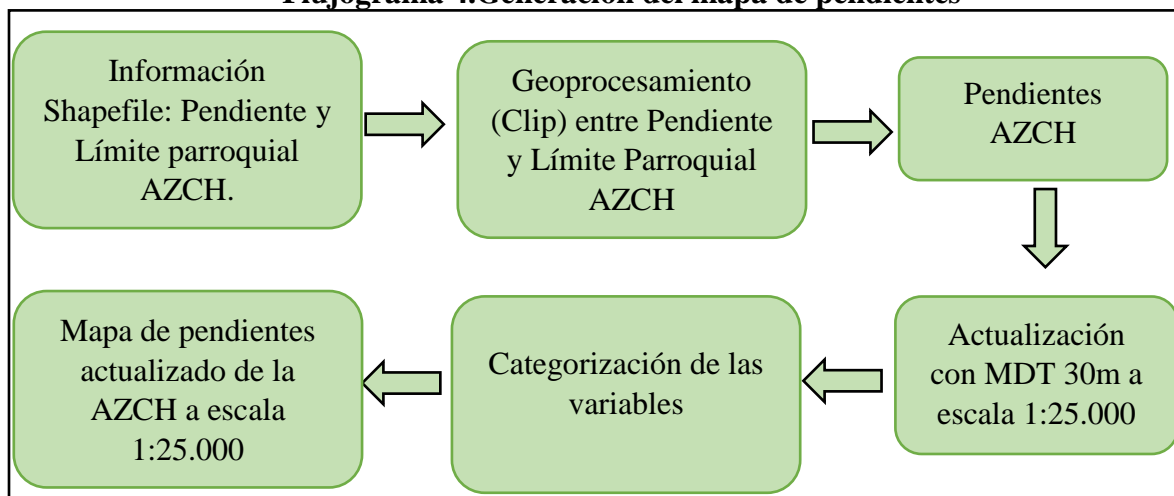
Flujograma 4.Generación del mapa de pendientes

Información Shapefile: Pendiente y Límite parroquial AZCH.

Geoprocesamiento (Clip) entre Pendiente y Límite Parroquial AZCH

Pendientes AZCH

Actualización con MDT 30m a escala 1:25.000

Categorización de las variables

Mapa de pendientes actualizado de la AZCH a escala 1:25.000